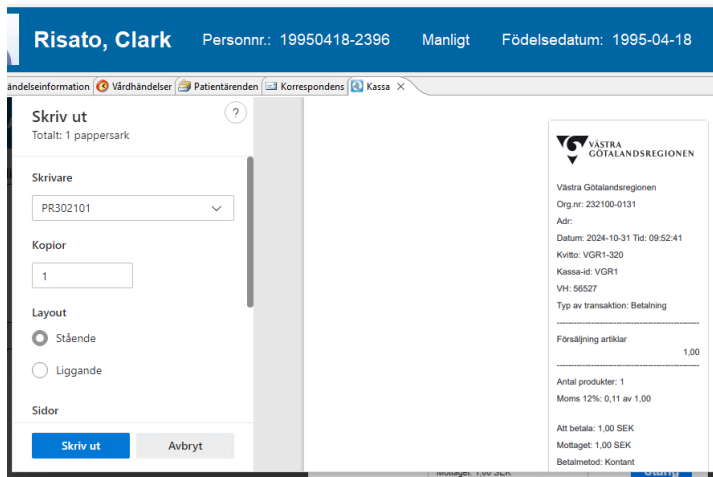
Risato, Clark Personnr.: 19950418-2396 Manligt Födelsedatum: 1995-04-18

ändelseinformation Vårdhändelser Patientärenden Korrespondens Kassa

Skriv ut
Totalt: 1 pappersark

?

Skrivare
PR302101

Kopior
1

Layout
Stående
Liggande

Sidor

Skriv ut
Avbryt

VÄSTRA GÖTALANDSREGIONEN

Västra Götalandsregionen
Org.nr: 232100-0131
Adr:
Datum: 2024-10-31 Tid: 09:52:41
Kvitto: VGR1-320
Kassa-id: VGR1
VH: 56527
Typ av transaktion: Betalning
--------------------------------------------------
Försäljning artiklar
1,00
--------------------------------------------------
Antal produkter: 1
Moms 12%: 0,11 av 1,00

Att betala: 1,00 SEK
Mottaget: 1,00 SEK
Betalmetod: Kontant

Mottaget: 1,00 SEK
Stäng